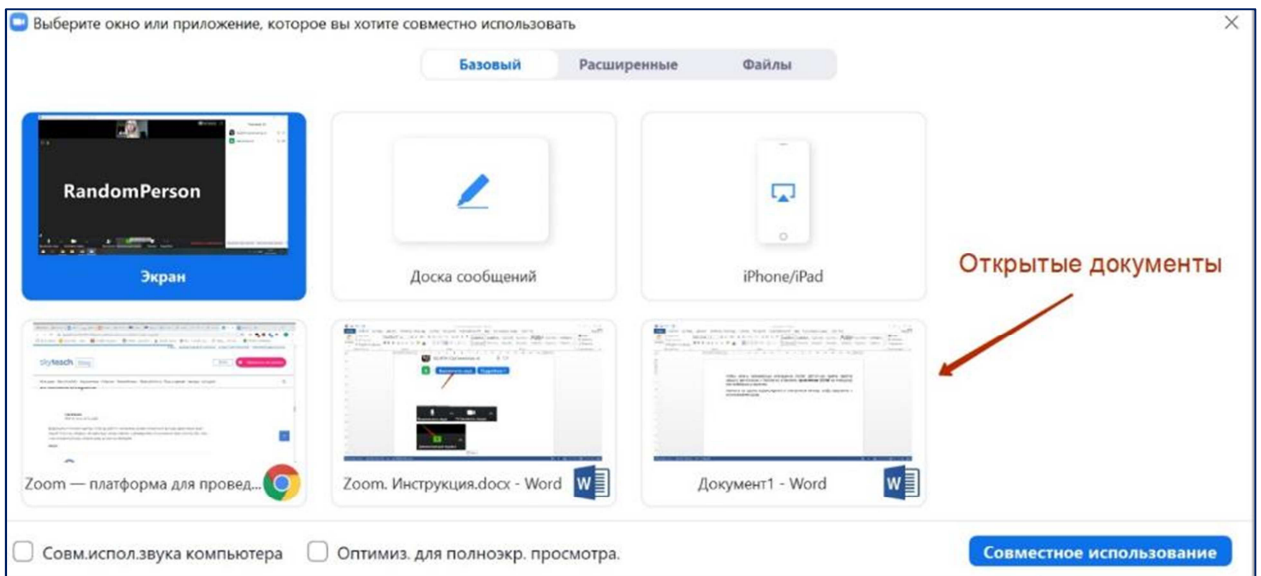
Выберите окно или приложение, которое вы хотите совместно использовать

Базовый Расширенные Файлы

RandomPerson

Экран

Доска сообщений

iPhone/iPad

Открытые документы

Zoom — платформа для провед...

Zoom. Инструкция.docx - Word

Документ1 - Word

Совм.испол.звука компьютера

Оптимиз. для полноэкр. просмотра.

Совместное использование